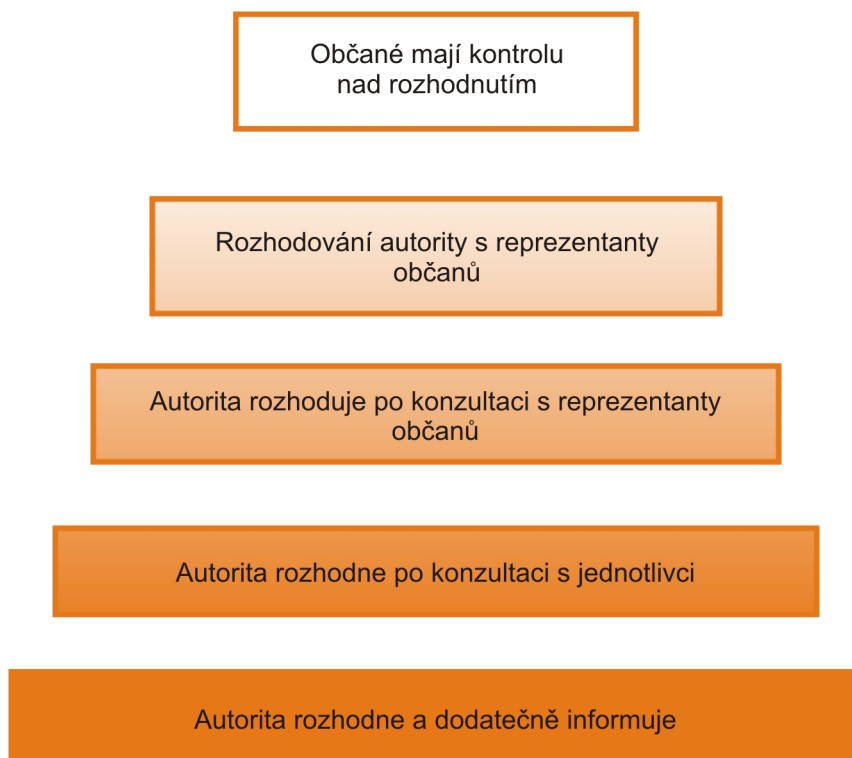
Občané mají kontrolu nad rozhodnutím

Rozhodování autority s reprezentanty občanů

Autorita rozhoduje po konzultaci s reprezentanty občanů

Autorita rozhodne po konzultaci s jednotlivci

Autorita rozhodne a dodatečně informuje